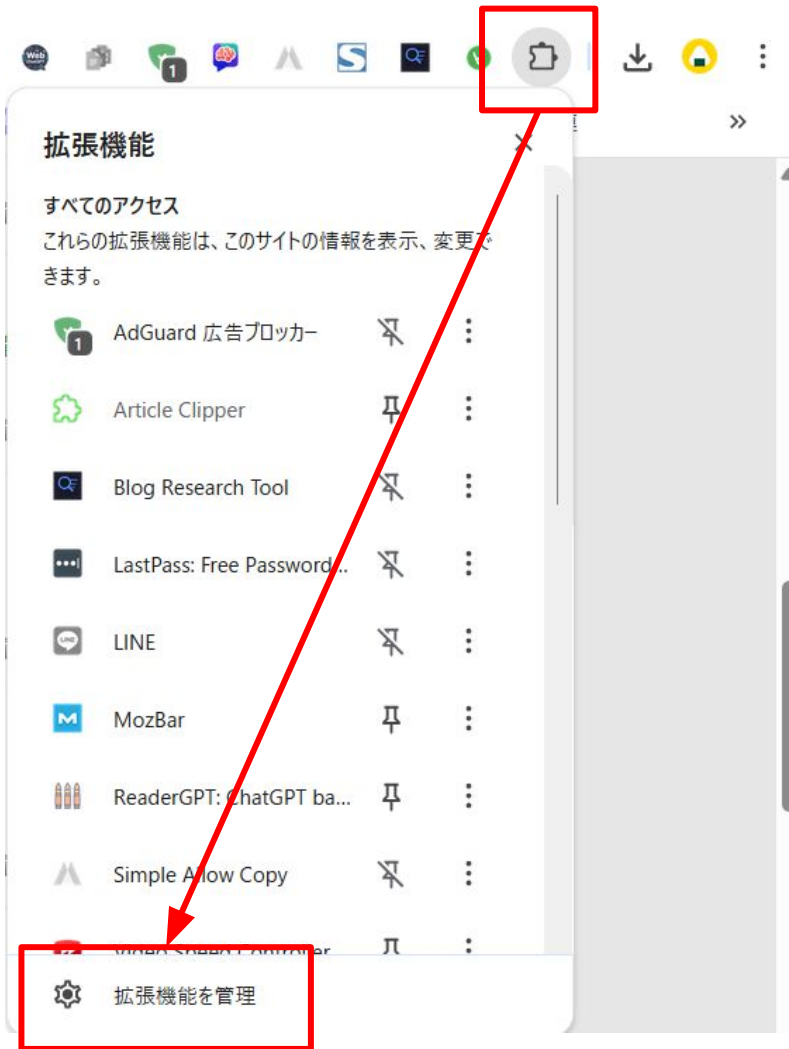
拡張機能

すべてのアクセス
これらの拡張機能は、このサイトの情報を表示、変更できます。

AdGuard 広告ブロッカー

Article Clipper

Blog Research Tool

LastPass: Free Password...

LINE

MozBar

ReaderGPT: ChatGPT ba...

Simple Allow Copy

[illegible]

拡張機能を管理